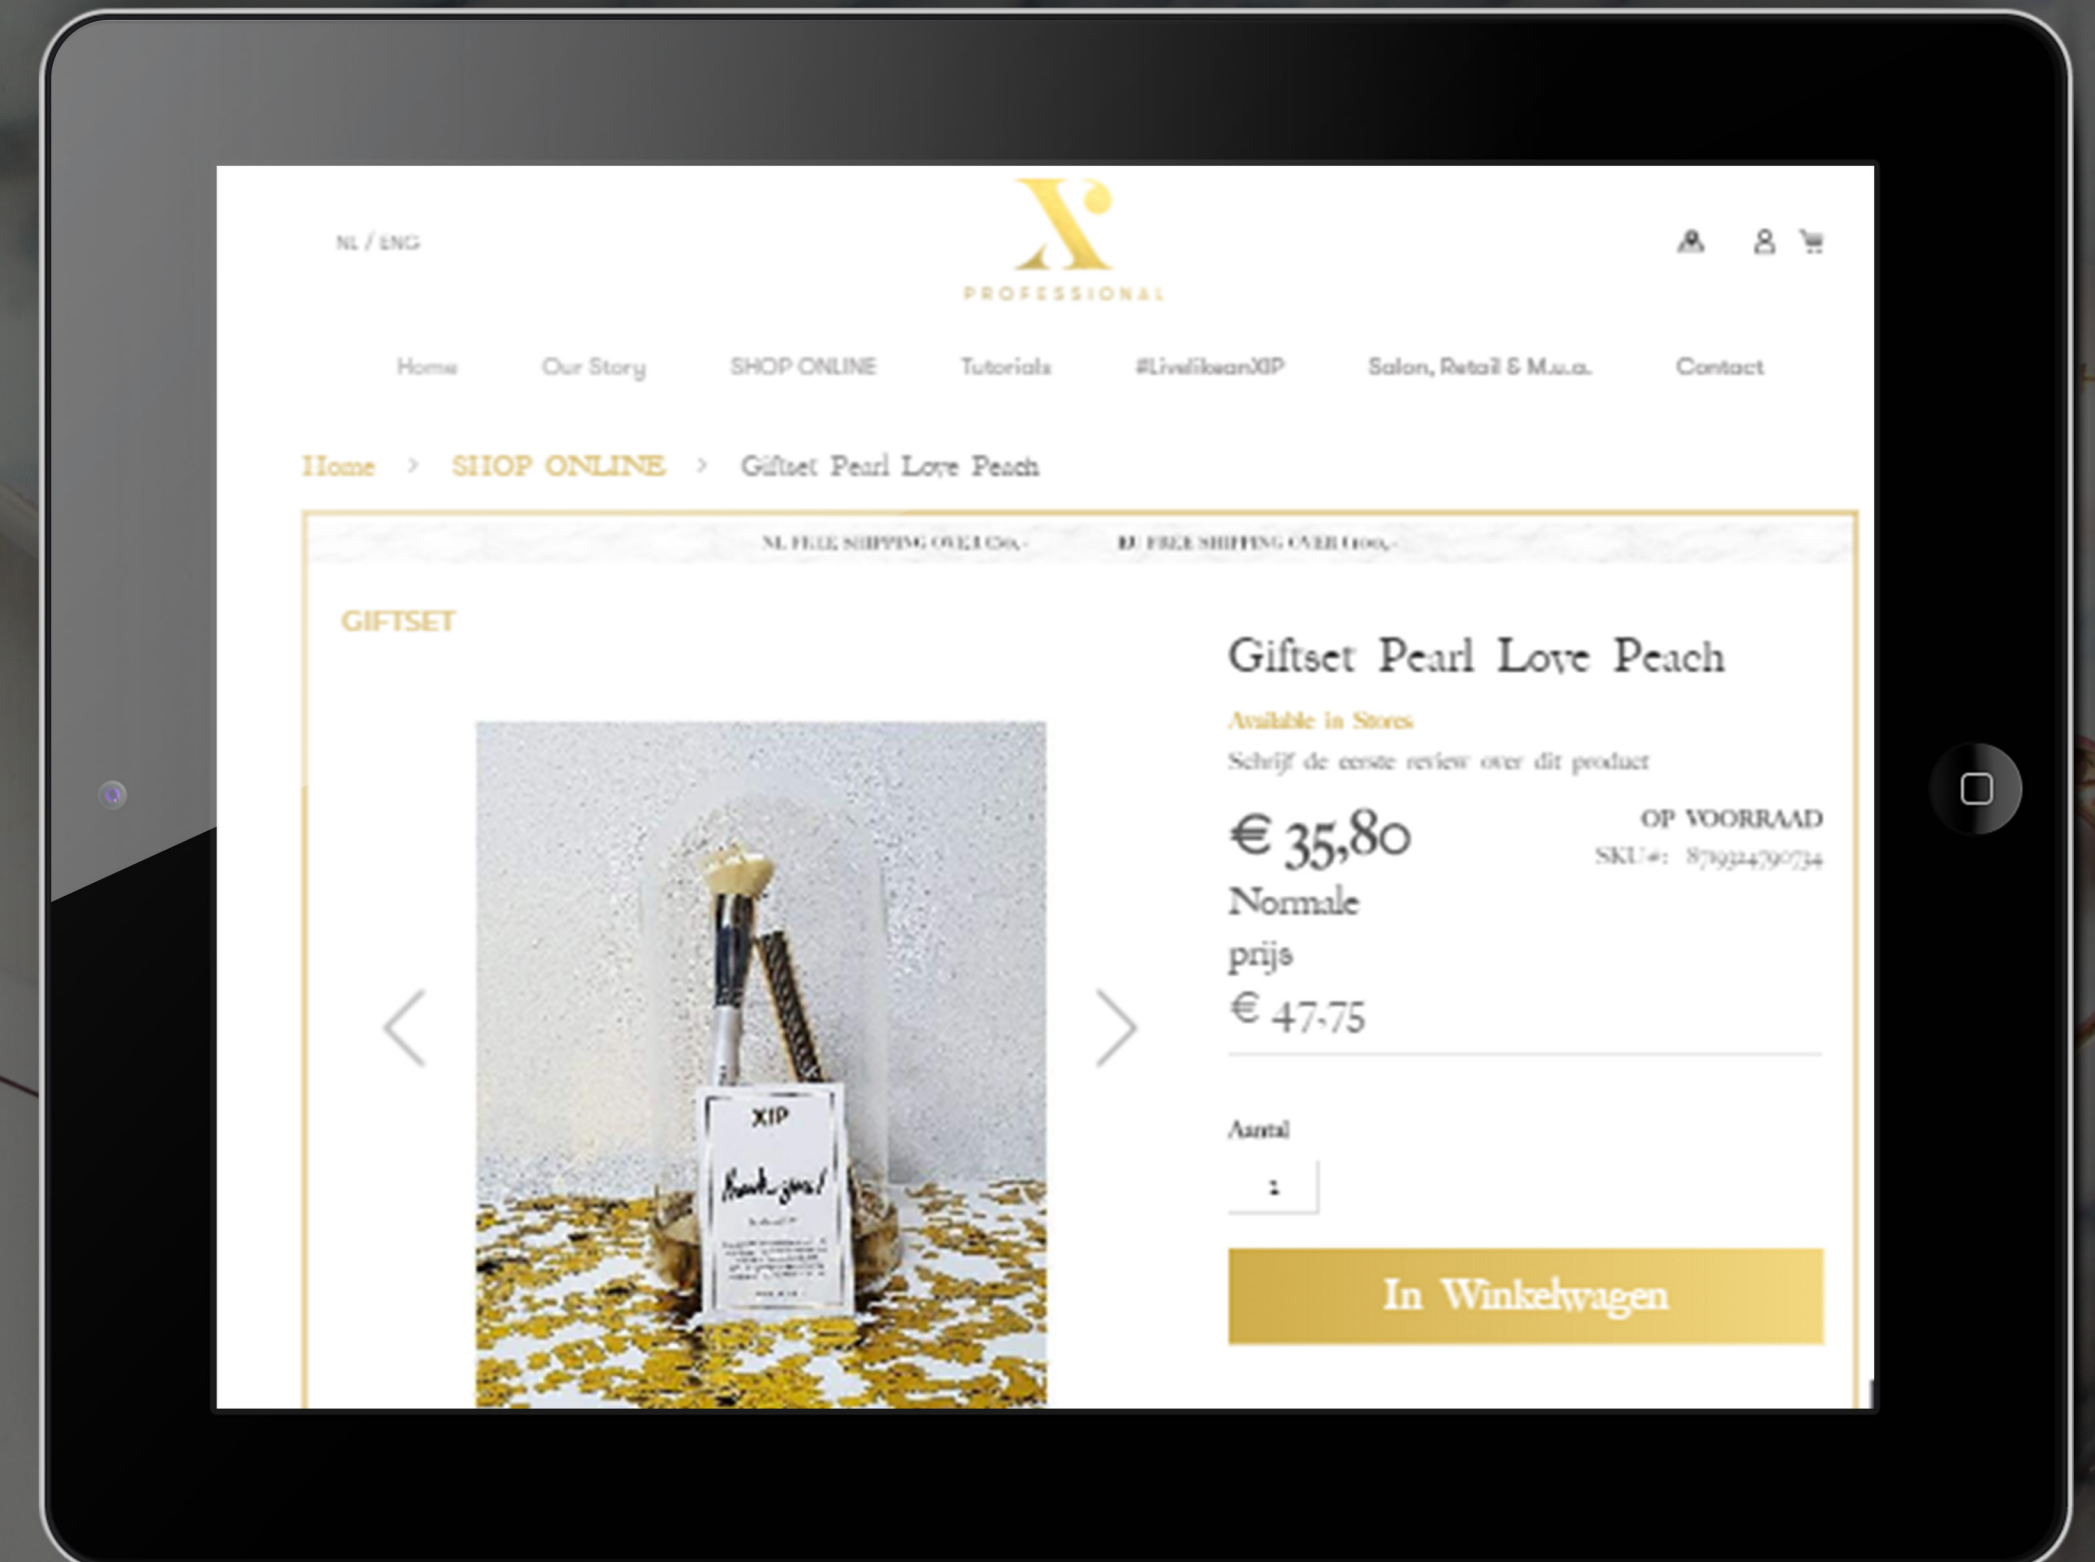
NL / ENG

XP
PROFESSIONAL

Home Our Story SHOP ONLINE Tutorials #LivelikeanXIP Salon, Retail & M.u.a. Contact

Home > SHOP ONLINE > Giftset Pearl Love Peach

NL FREE SHIPPING OVER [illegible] EU FREE SHIPPING OVER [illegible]

GIFTSET

XIP
thank you!

Giftset Pearl Love Peach

Available in Stores
Schrijf de eerste review over dit product

€ 35,80
Normale prijs
€ 47,75

OP VOORRAAD
SKU#: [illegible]

Aantal
1

In Winkelwagen